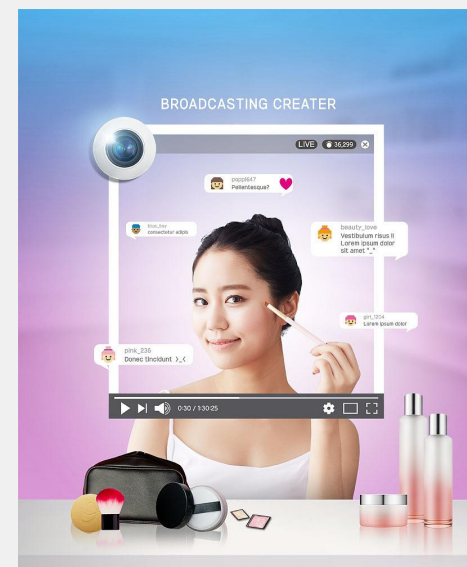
BROADCASTING CREATER

LIVE 36,299

pippi647
Pellentesque?

tou_ter
consectetur adipis

beauty_love
Vestibulum risus li Lorem ipsum dolor sit amet ^_^

gin_304
Lorem ipsum dolor

pink_236
Donec tincidunt >_<

0:30 / 1:30:25